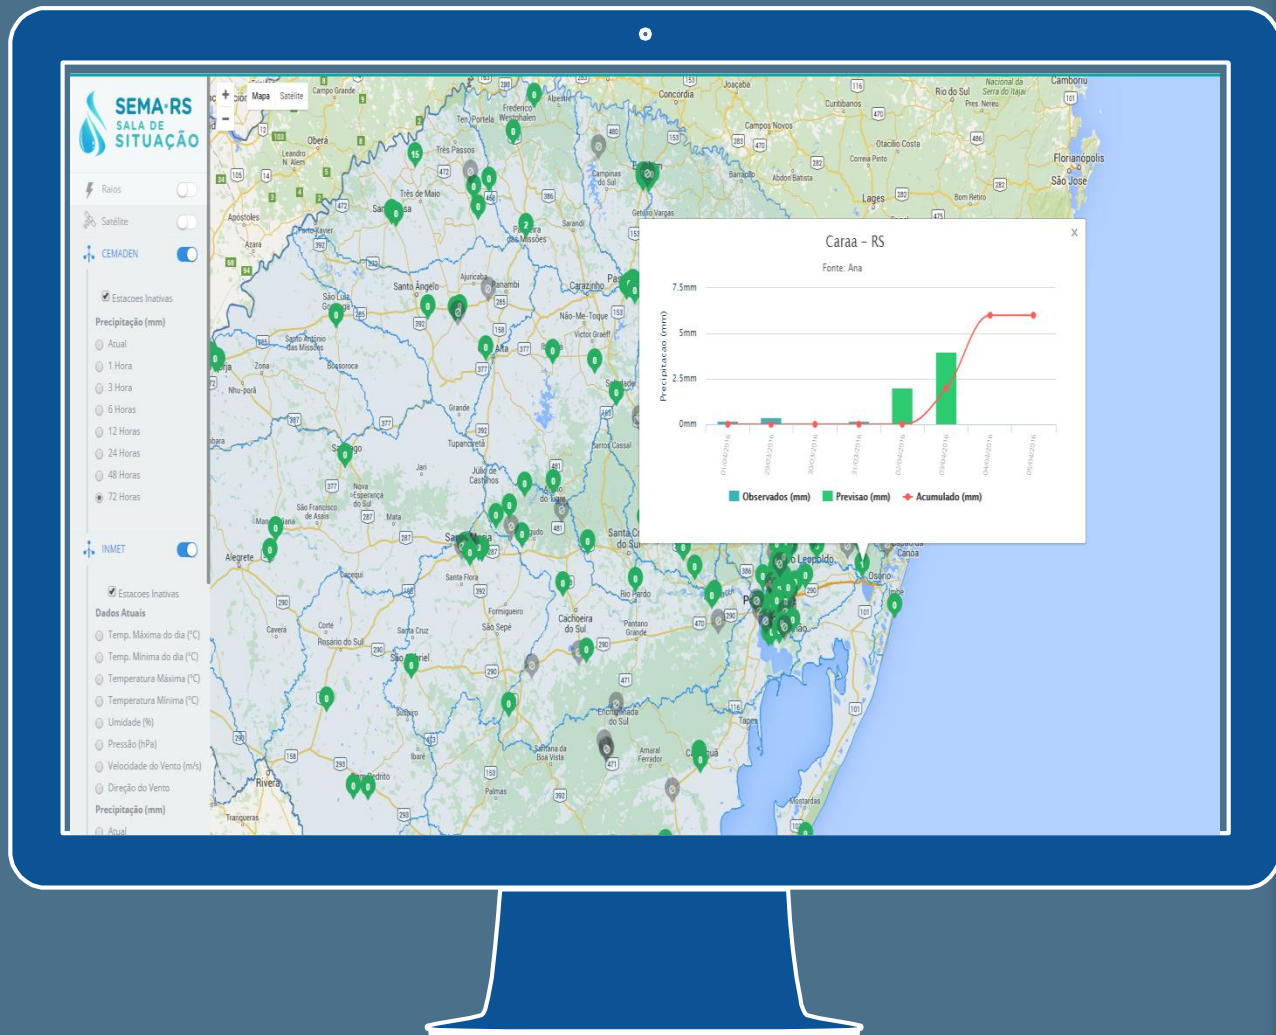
SEMA·RS
SALA DE
SITUAÇÃO

Raios
Satélite
CEMADEN
Estacoes Inativas
Precipitação (mm)
Atual
1 Hora
3 Hora
6 Horas
12 Horas
24 Horas
48 Horas
72 Horas

INMET
Estacoes Inativas
Dados Atuais
Temp. Máxima do dia (°C)
Temp. Mínima do dia (°C)
Temperatura Máxima (°C)
Temperatura Mínima (°C)
Umidade (%)
Pressão (hPa)
Velocidade do Vento (m/s)
Direção do Vento
Precipitação (mm)
Atual

+
-
Mapa
Satélite

Caraa - RS
Fonte: Ana
×

Precipitacao (mm)
7.5mm
5mm
2.5mm
0mm

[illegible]

Observados (mm)
Previsao (mm)
Acumulado (mm)

Campo Grande
Frederico Westphalen
Concórdia
Joaçaba
Campos Novos
Curitibanos
Rio do Sul
Florianópolis
São José
Lages
Três Passos
Três de Maio
Santo Ângelo
São Luiz Gonzaga
Panambi
Carazinho
Não-Me-Toque
Cruz Alta
Tupanciretã
Júlio de Castilhos
Santiago
Alegrete
Santa Maria
Cachoeira do Sul
São Sepé
São Gabriel
Rosário do Sul
Santa Cruz do Sul
Encruzilhada do Sul
Camaquã
Amaral Ferrador
Pantano Grande
Rio Pardo
Osório
Canoas
São Leopoldo
Tapes
Mostardas
Santana da Boa Vista
Bagé
Palmas
Formigueiro
Santa Flora
Cacequi
Corte
Cavera
Rivera
Tranqueras
Ibaré
Suspiro
Sarandi
Barracão
Correia Pinto
Otacílio Costa
Bom Retiro
Camboriú
Getúlio Vargas
Erechim
Campinas do Sul
Obera
Apóstoles
Azara
Zona
Nhu-porã
Bossoroca
Jari
Mata
Nova Esperança do Sul
São Francisco de Assis
Manoel Viana
Grande
Victor Graeff
Soledade
Barros Cassal
Porto Xavier
Santo Antônio das Missões
Palmeira das Missões